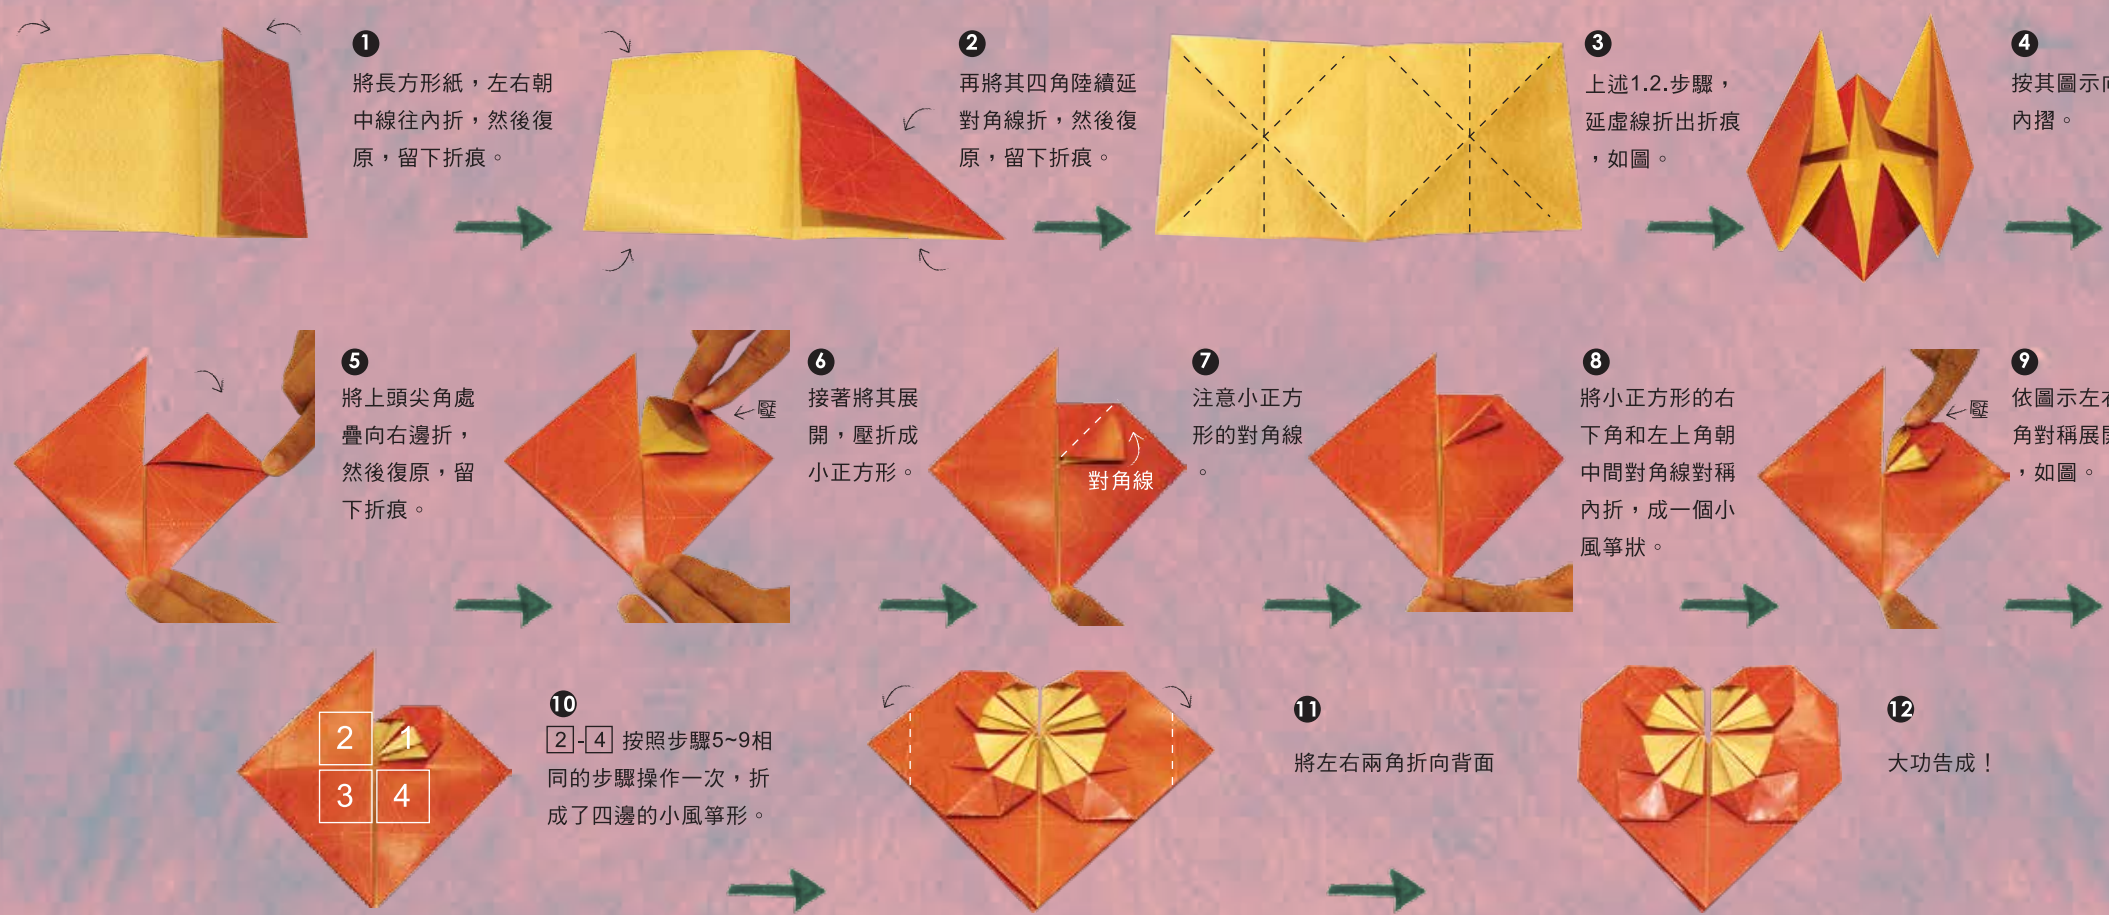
❶
將長方形紙，左右朝中線往內折，然後復原，留下折痕。

❷
再將其四角陸續延對角線折，然後復原，留下折痕。

❸
上述1.2.步驟，延虛線折出折痕，如圖。

❹
按其圖示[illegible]內摺。

❺
將上頭尖角處疊向右邊折，然後復原，留下折痕。

壓

❻
接著將其展開，壓折成小正方形。

對角線

❼
注意小正方形的對角線。

❽
將小正方形的右下角和左上角朝中間對角線對稱內折，成一個小風箏狀。

壓

❾
依圖示左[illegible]角對稱展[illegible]，如圖。

2 1
3 4

❿
2-4 按照步驟5~9相同的步驟操作一次，折成了四邊的小風箏形。

⓫
將左右兩角折向背面

⓬
大功告成！